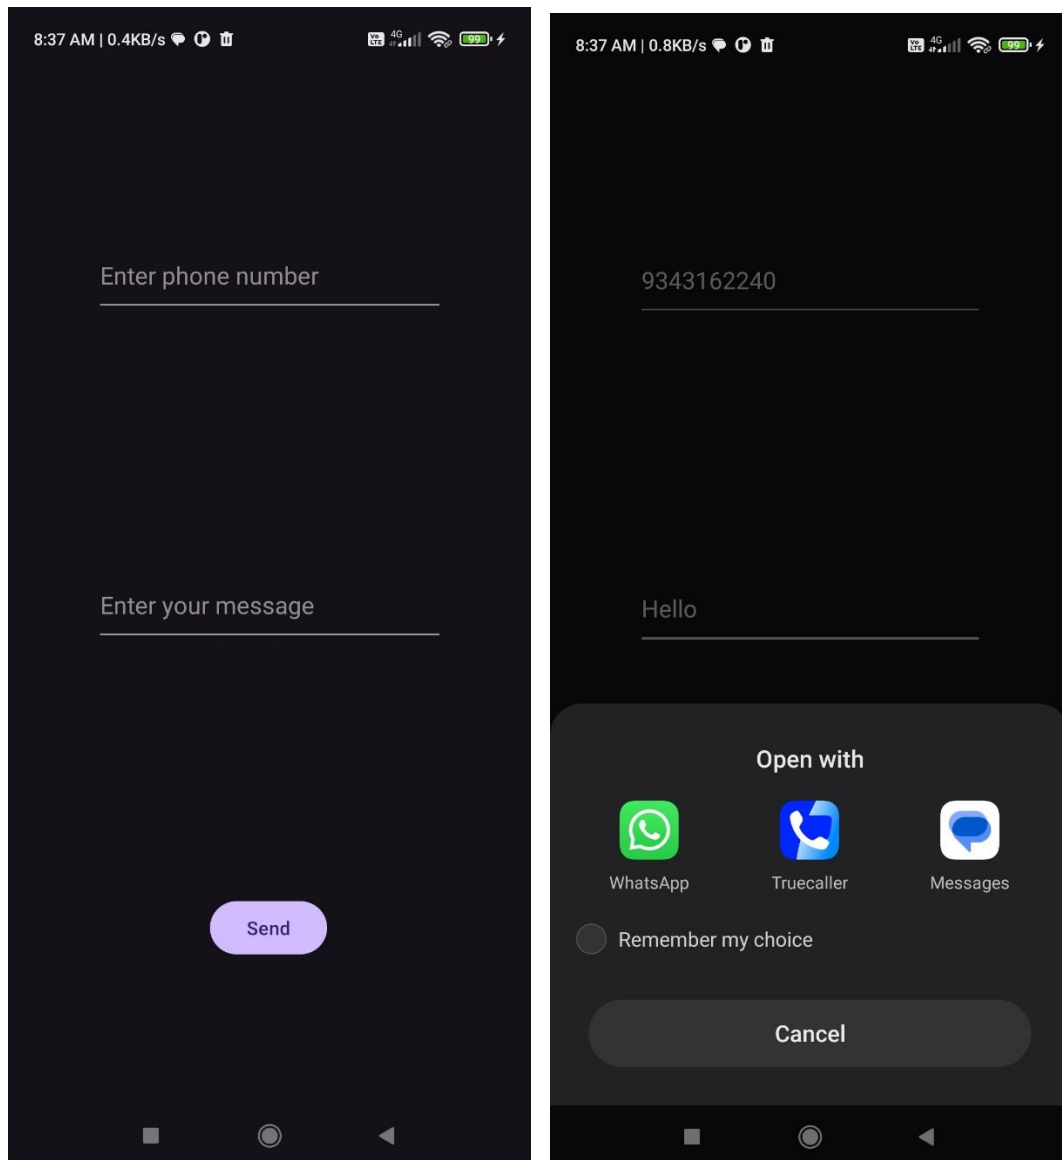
8:37 AM | 0.4KB/s

Vo LTE 4G 99

Enter phone number

Enter your message

Send

8:37 AM | 0.8KB/s

Vo LTE 4G 99

9343162240

Hello

Open with

WhatsApp

Truecaller

Messages

Remember my choice

Cancel